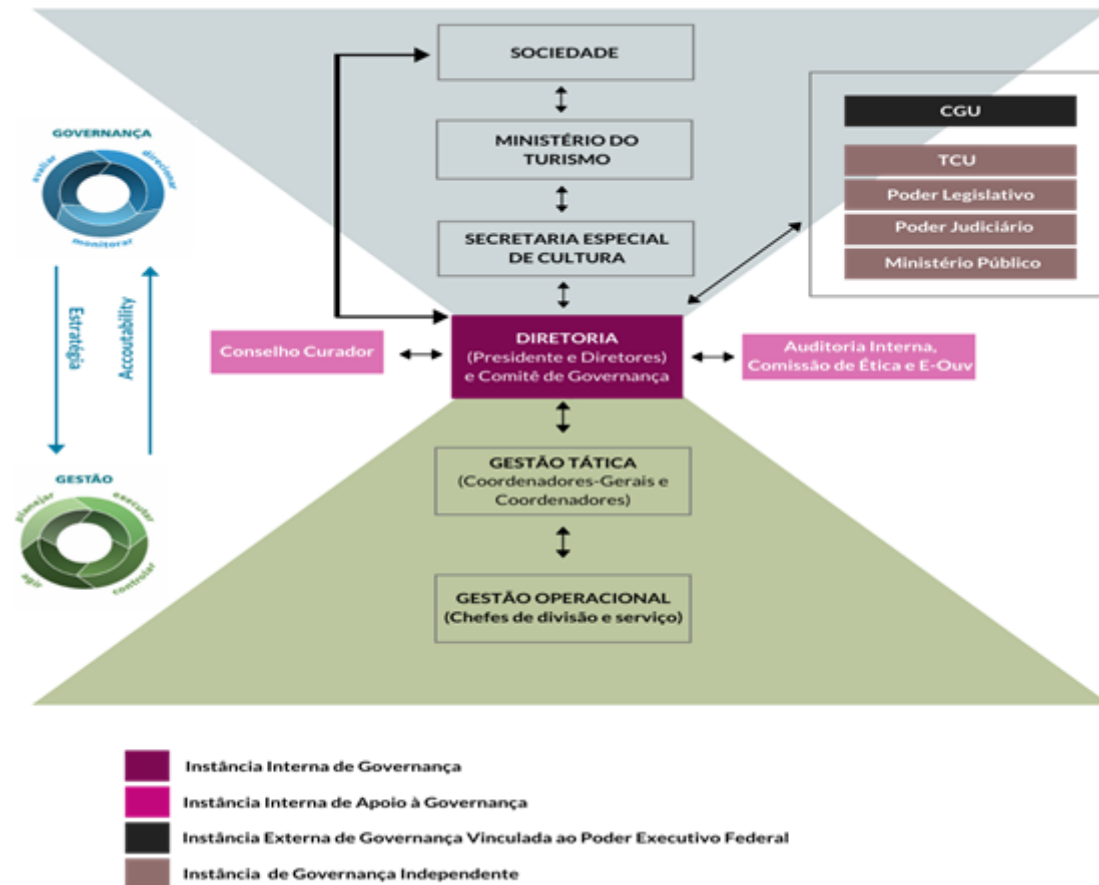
GOVERNANÇA
avaliar
direcionar
monitorar

Estratégia
Accoutability

GESTÃO
planejar
executar
agir
controlar

SOCIEDADE

MINISTÉRIO DO TURISMO

SECRETARIA ESPECIAL DE CULTURA

CGU
TCU
Poder Legislativo
Poder Judiciário
Ministério Público

Conselho Curador

DIRETORIA
(Presidente e Diretores)
e Comitê de Governança

Auditoria Interna, Comissão de Ética e E-Ouv

GESTÃO TÁTICA
(Coordenadores-Gerais e Coordenadores)

GESTÃO OPERACIONAL
(Chefes de divisão e serviço)

Instância Interna de Governança
Instância Interna de Apoio à Governança
Instância Externa de Governança Vinculada ao Poder Executivo Federal
Instância de Governança Independente